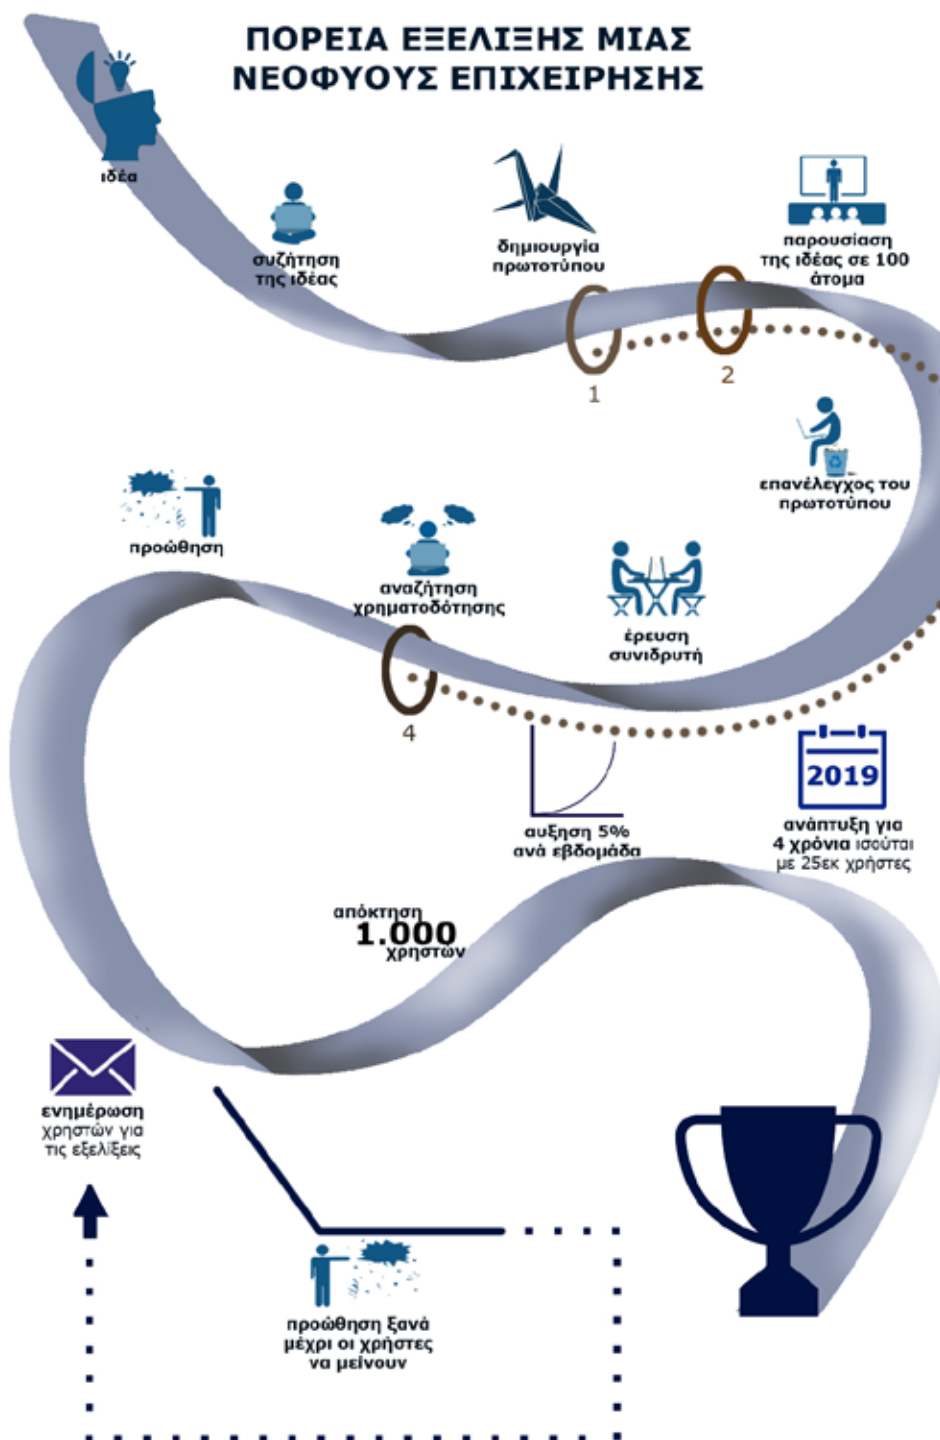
ΠΟΡΕΙΑ ΕΞΕΛΙΞΗΣ ΜΙΑΣ ΝΕΟΦΥΟΥΣ ΕΠΙΧΕΙΡΗΣΗΣ

ιδέα

συζήτηση της ιδέας

δημιουργία πρωτοτύπου

παρουσίαση της ιδέας σε 100 άτομα

1

2

επανέλεγχος του πρωτοτύπου

προώθηση

αναζήτηση χρηματοδότησης

έρευση συνιδρυτή

4

αυξηση 5% ανά εβδομάδα

2019

ανάπτυξη για 4 χρόνια ισούται με 25εκ χρήστες

απόκτηση 1.000 χρηστών

ενημέρωση χρηστών για τις εξελίξεις

προώθηση ξανά μέχρι οι χρήστες να μείνουν